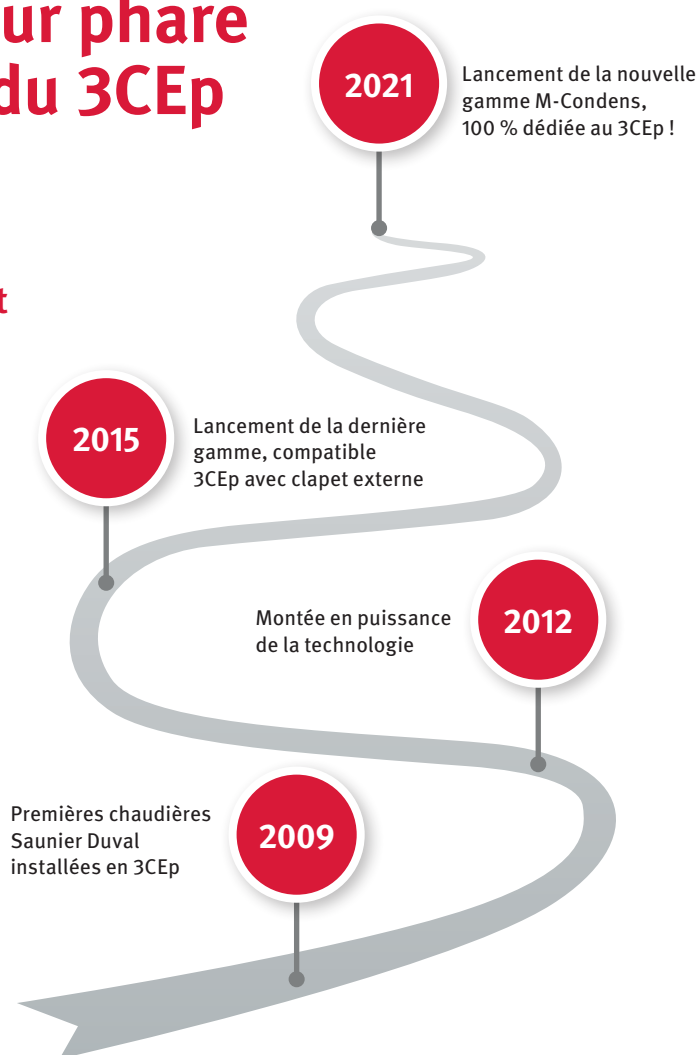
ur phare
du 3CEp

t

2021

Lancement de la nouvelle gamme M-Condens, 100 % dédiée au 3CEp !

2015

Lancement de la dernière gamme, compatible 3CEp avec clapet externe

Montée en puissance de la technologie

2012

Premières chaudières Saunier Duval installées en 3CEp

2009